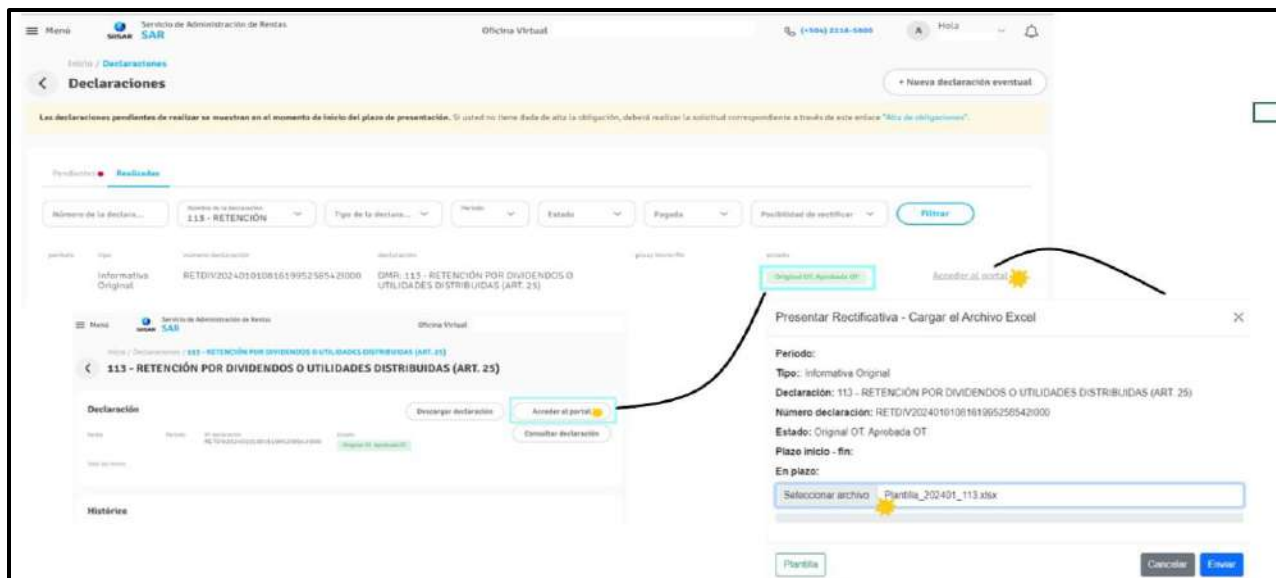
≡ Menú SISAR SAR Servicio de Administración de Rentas

Oficina Virtual

(+504) 2216-5600

A Hola

Inicio / Declaraciones

< Declaraciones

+ Nueva declaración eventual

Las declaraciones pendientes de realizar se muestran en el momento de inicio del plazo de presentación. Si usted no tiene dada de alta la obligación, deberá realizar la solicitud correspondiente a través de este enlace "Alta de obligaciones".

Pendientes Realizadas

Número de la declara...

Nombre de la declaración 113 - RETENCIÓN

Tipo de la declara...

Periodo

Estado

Pagada

Posibilidad de rectificar

Filtrar

periodo | tipo | numero declaración | declaración | plazo inicio-fin | estado
Informativa Original | RETDIV20240101081619952585420000 | DMR: 113 - RETENCIÓN POR DIVIDENDOS O UTILIDADES DISTRIBUIDAS (ART. 25) | Original OT. Aprobada OT

Acceder al portal

≡ Menú SISAR SAR Servicio de Administración de Rentas

Oficina Virtual

Inicio / Declaraciones / 113 - RETENCIÓN POR DIVIDENDOS O UTILIDADES DISTRIBUIDAS (ART. 25)

< 113 - RETENCIÓN POR DIVIDENDOS O UTILIDADES DISTRIBUIDAS (ART. 25)

Declaración

Descargar declaración

Acceder al portal

Consultar declaración

Histórico

Presentar Rectificativa - Cargar el Archivo Excel

Periodo:

Tipo: Informativa Original

Declaración: 113 - RETENCIÓN POR DIVIDENDOS O UTILIDADES DISTRIBUIDAS (ART. 25)

Número declaración: RETDIV20240101081619952585420000

Estado: Original OT. Aprobada OT

Plazo inicio - fin:

En plazo:

Seleccionar archivo Plantilla_202401_113.xlsx

Plantilla

Cancelar Enviar